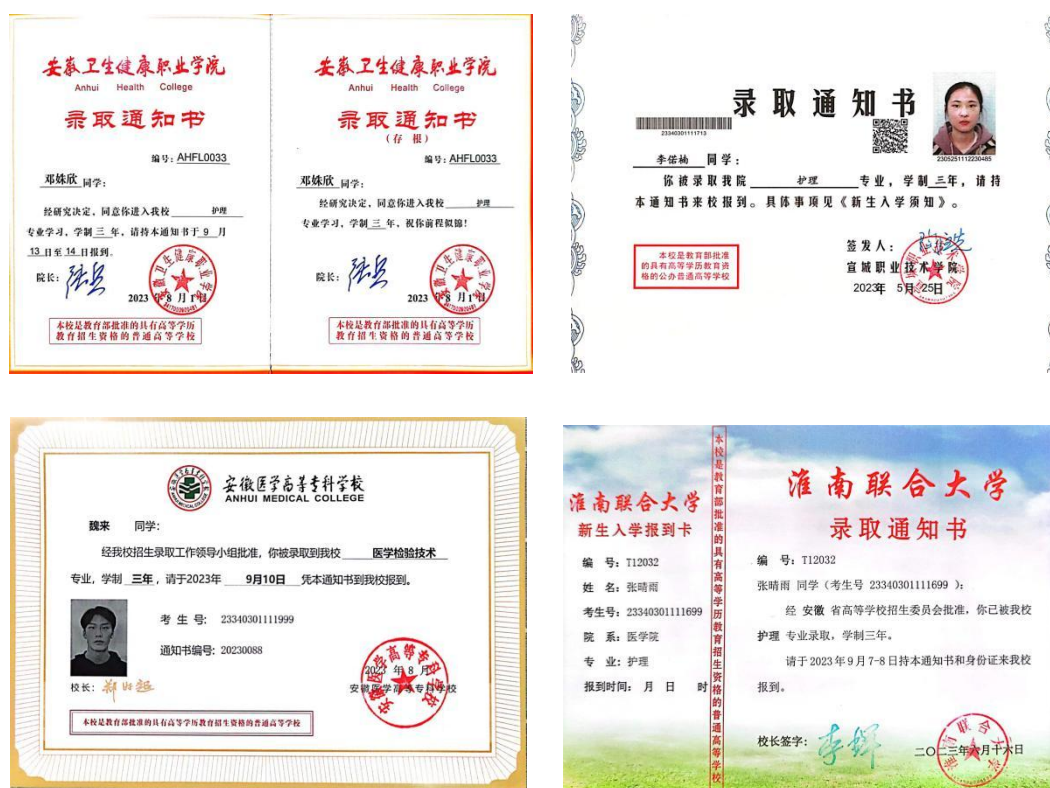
安徽卫生健康职业学院
Anhui Health College
录取通知书

编号：AHFL0033

邓姝欣 同学：

经研究决定，同意你进入我校 护理 专业学习，学制 三 年，请持本通知书于 9 月 13 日至 14 日报到。

院长：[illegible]

2023 年 8 月 1 日

本校是教育部批准的具有高等学历教育招生资格的普通高等学校

安徽卫生健康职业学院
Anhui Health College
录取通知书
（存 根）

编号：AHFL0033

邓姝欣 同学：

经研究决定，同意你进入我校 护理 专业学习，学制 三 年，祝你前程似锦！

院长：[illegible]

2023 年 8 月 1 日

本校是教育部批准的具有高等学历教育招生资格的普通高等学校

录取通知书

23340301111713

2305251112230485

李偌楠 同学：

你被录取我院 护理 专业，学制 三 年，请持本通知书来校报到。具体事项见《新生入学须知》。

本校是教育部批准的具有高等学历教育资格的公办普通高等学校

签发人：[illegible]
宣城职业技术学院
2023 年 5 月 25 日

安徽医学高等专科学校
ANHUI MEDICAL COLLEGE

魏来 同学：

经我校招生录取工作领导小组批准，你被录取到我校 医学检验技术 专业，学制 三年，请于2023年 9月10日 凭本通知书到我校报到。

考 生 号： 23340301111999

通知书编号： 20230088

校长：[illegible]

2023 年 8 月

安徽医学高等专科学校

本校是教育部批准的具有高等学历教育招生资格的普通高等学校

淮南联合大学
新生入学报到卡

编 号：T12032
姓 名：张晴雨
考生号：23340301111699
院 系：医学院
专 业：护理
报到时间： 月 日 时

本校是教育部批准的具有高等学历教育招生资格的普通高等学校

淮南联合大学
录取通知书

编 号：T12032

张晴雨 同学（考生号 23340301111699）：

经 安徽 省高等学校招生委员会批准，你已被我校 护理 专业录取，学制三年。

请于2023年9月7-8日持本通知书和身份证来我校报到。

校长签字：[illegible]

二〇二三年八月十六日